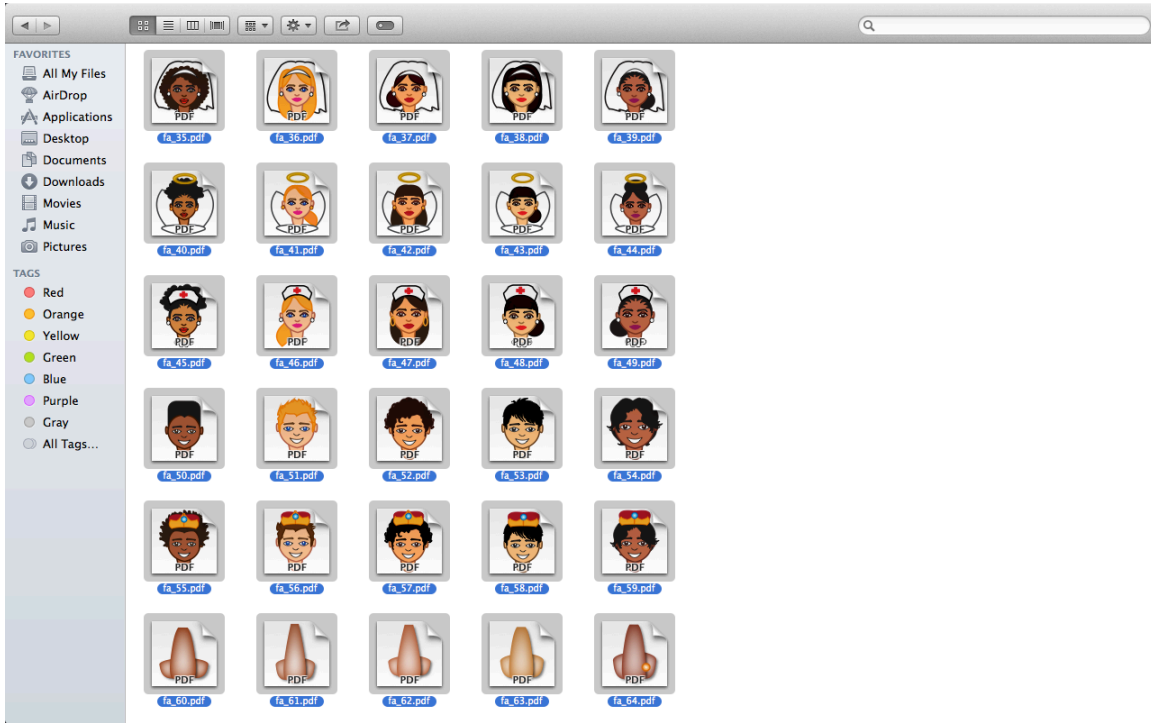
FAVORITES
All My Files
AirDrop
Applications
Desktop
Documents
Downloads
Movies
Music
Pictures

TAGS
Red
Orange
Yellow
Green
Blue
Purple
Gray
All Tags...

PDF fa_35.pdf
PDF fa_36.pdf
PDF fa_37.pdf
PDF fa_38.pdf
PDF fa_39.pdf
PDF fa_40.pdf
PDF fa_41.pdf
PDF fa_42.pdf
PDF fa_43.pdf
PDF fa_44.pdf
PDF fa_45.pdf
PDF fa_46.pdf
PDF fa_47.pdf
PDF fa_48.pdf
PDF fa_49.pdf
PDF fa_50.pdf
PDF fa_51.pdf
PDF fa_52.pdf
PDF fa_53.pdf
PDF fa_54.pdf
PDF fa_55.pdf
PDF fa_56.pdf
PDF fa_57.pdf
PDF fa_58.pdf
PDF fa_59.pdf
PDF fa_60.pdf
PDF fa_61.pdf
PDF fa_62.pdf
PDF fa_63.pdf
PDF fa_64.pdf